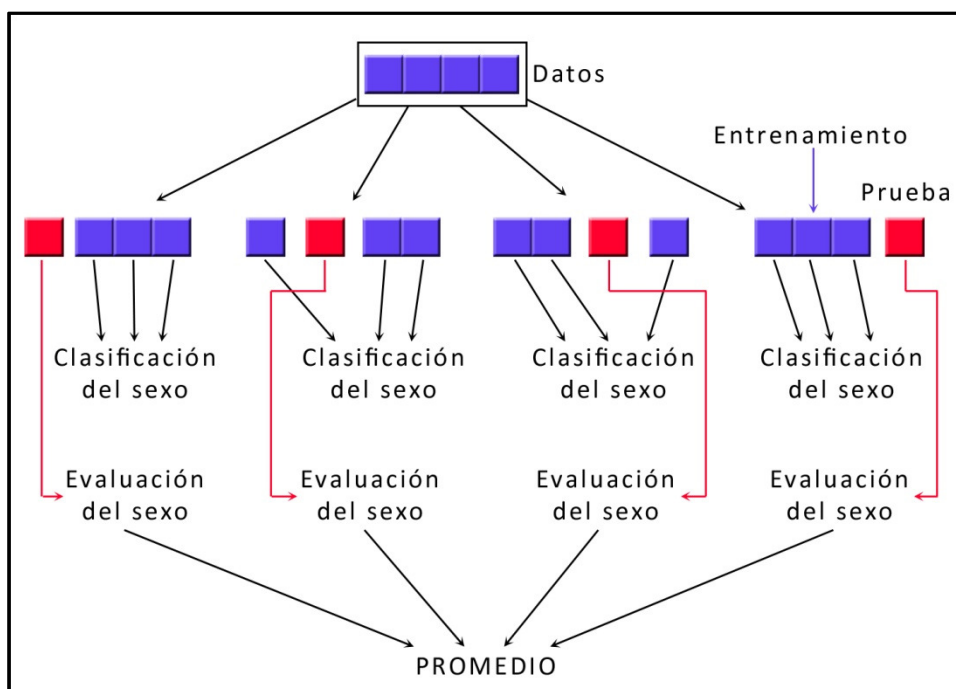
Datos

Entrenamiento

Prueba

Clasificación del sexo

Clasificación del sexo

Clasificación del sexo

Clasificación del sexo

Evaluación del sexo

Evaluación del sexo

Evaluación del sexo

Evaluación del sexo

PROMEDIO